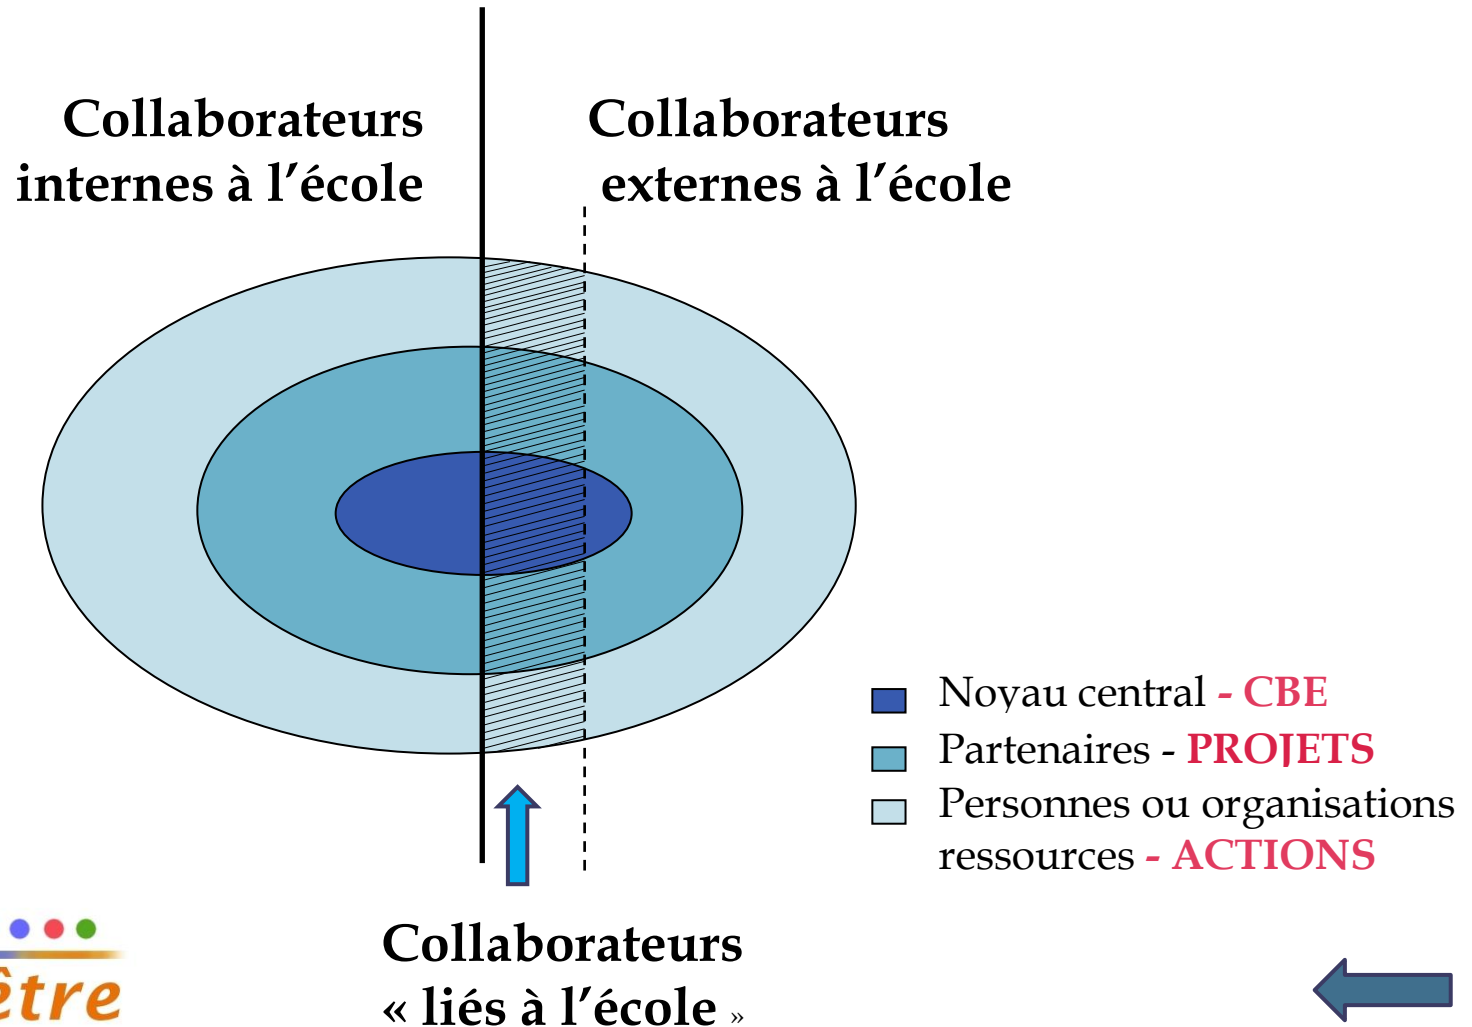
Collaborateurs internes à l'école

Collaborateurs externes à l'école

Noyau central - CBE

Partenaires - PROJETS

Personnes ou organisations ressources - ACTIONS

Collaborateurs « liés à l'école »

ître